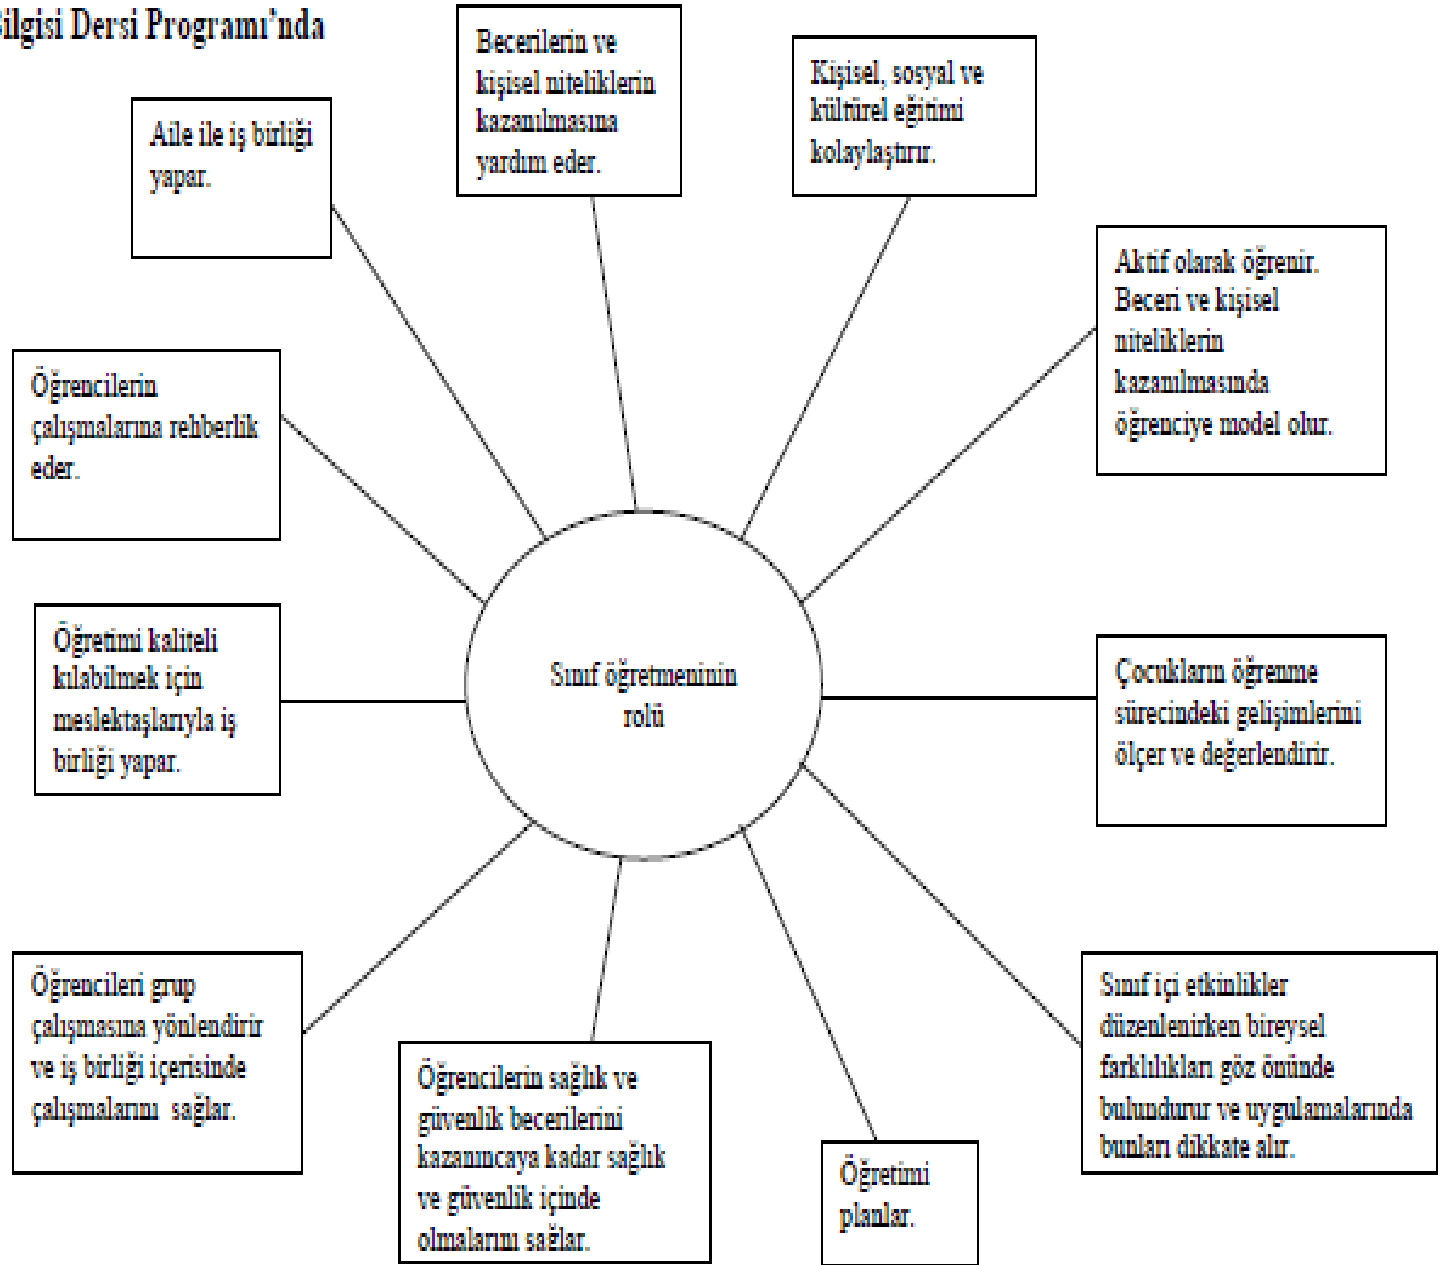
ilgisi Dersi Programı'nda

Becerilerin ve kişisel niteliklerin kazanılmasına yardım eder.

Kişisel, sosyal ve kültürel eğitimi kolaylaştırır.

Aile ile iş birliği yapar.

Aktif olarak öğrenir. Beceri ve kişisel niteliklerin kazanılmasında öğrenciye model olur.

Öğrencilerin çalışmalarına rehberlik eder.

Sınıf öğretmeninin rolü

Öğretimi kaliteli kılabilmek için meslektaşlarıyla iş birliği yapar.

Çocukların öğrenme sürecindeki gelişimlerini ölçer ve değerlendirir.

Öğrencileri grup çalışmasına yönlendirir ve iş birliği içerisinde çalışmalarını sağlar.

Sınıf içi etkinlikler düzenlenirken bireysel farklılıkları göz önünde bulundurur ve uygulamalarında bunları dikkate alır.

Öğrencilerin sağlık ve güvenlik becerilerini kazanıncaya kadar sağlık ve güvenlik içinde olmalarını sağlar.

Öğretimi planlar.